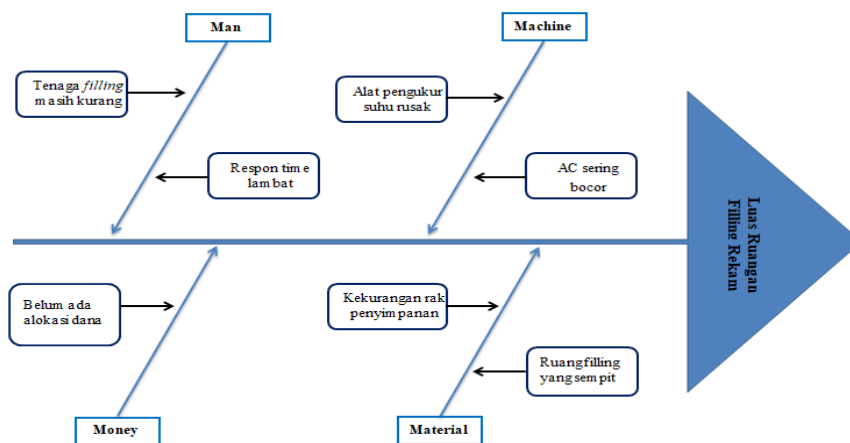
Man

Machine

Tenaga *filling* masih kurang

Alat pengukur suhu rusak

Respon time lambat

AC sering bocor

Luas Ruangan Filling Rekam

Belum ada alokasi dana

Kekurangan rak penyimpanan

Ruangfilling yang sempit

Money

Material